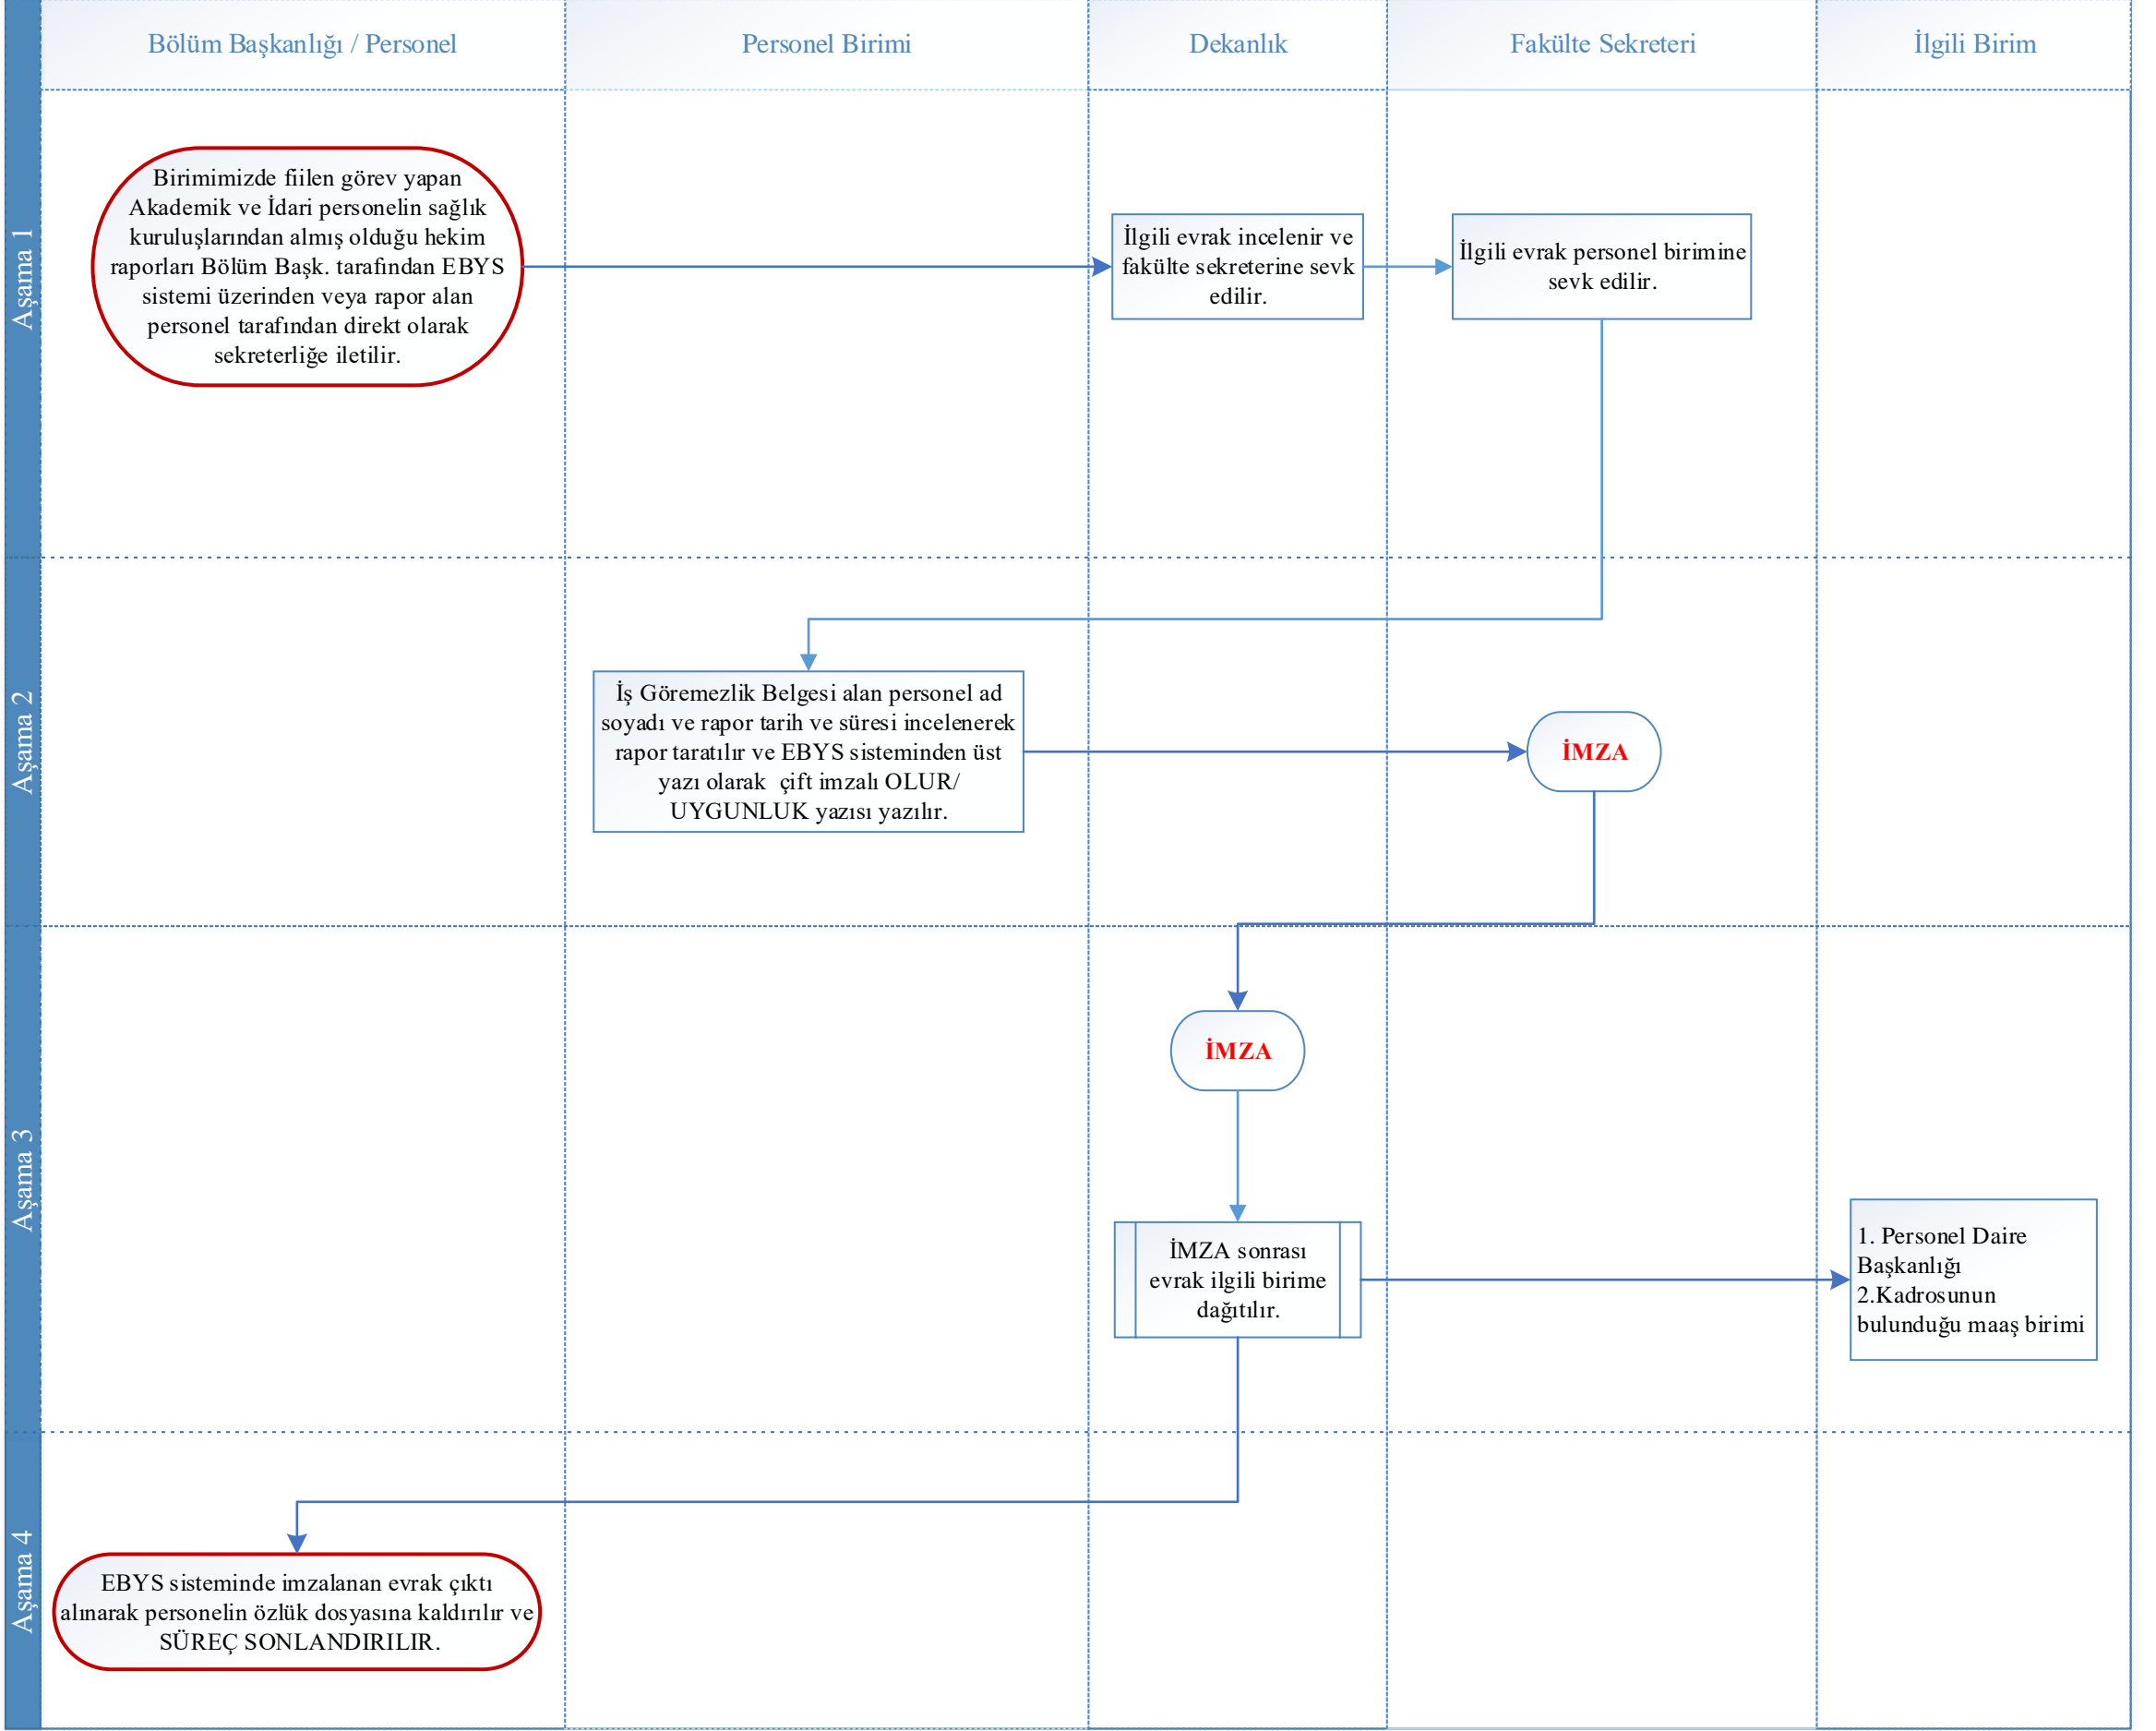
Bölüm Başkanlığı / Personel

Personel Birimi

Dekanlık

Fakülte Sekreteri

İlgili Birim

Aşama 1

Birimimizde fiilen görev yapan Akademik ve İdari personelin sağlık kuruluşlarından almış olduğu hekim raporları Bölüm Başk. tarafından EBYS sistemi üzerinden veya rapor alan personel tarafından direkt olarak sekreterliğe iletilir.

İlgili evrak incelenir ve fakülte sekreterine sevk edilir.

İlgili evrak personel birimine sevk edilir.

Aşama 2

İş Göremezlik Belgesi alan personel ad soyadı ve rapor tarih ve süresi incelenerek rapor taratılır ve EBYS sisteminden üst yazı olarak çift imzalı OLUR/ UYGUNLUK yazısı yazılır.

İMZA

Aşama 3

İMZA

İMZA sonrası evrak ilgili birime dağıtılır.

1. Personel Daire Başkanlığı
2.Kadrosunun bulunduğu maaş birimi

Aşama 4

EBYS sisteminde imzalanan evrak çıktı alınarak personelin özlük dosyasına kaldırılır ve SÜREÇ SONLANDIRILIR.